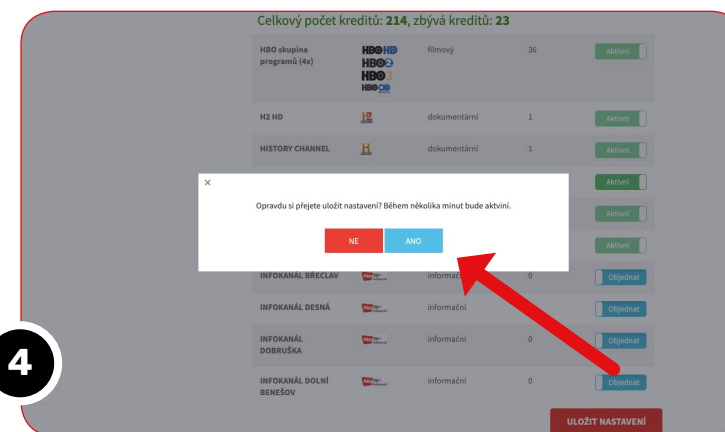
Celkový počet kreditů: 214, zbývá kreditů: 23

| | | | | |
|---|---|---|---|---|
| HBO skupina programů (4x) | HBO HD HBO2 HBO3 HBO OD | filmový | 36 | Aktivní |
| H2 HD | H2 | dokumentární | 1 | Aktivní |
| HISTORY CHANNEL | H | dokumentární | 1 | Aktivní |
| | | | | Aktivní |
| | | | | Aktivní |
| | | | | Aktivní |
| INFOKANÁL BŘECLAV | | informační | 0 | Objednat |
| INFOKANÁL DESNÁ | | informační | | Objednat |
| INFOKANÁL DOBRUŠKA | | informační | 0 | Objednat |
| INFOKANÁL DOLNÍ BENEŠOV | | informační | 0 | Objednat |

×

Opravdu si přejete uložit nastavení? Během několika minut bude aktivní.

NE ANO

ULOŽIT NASTAVENÍ

4